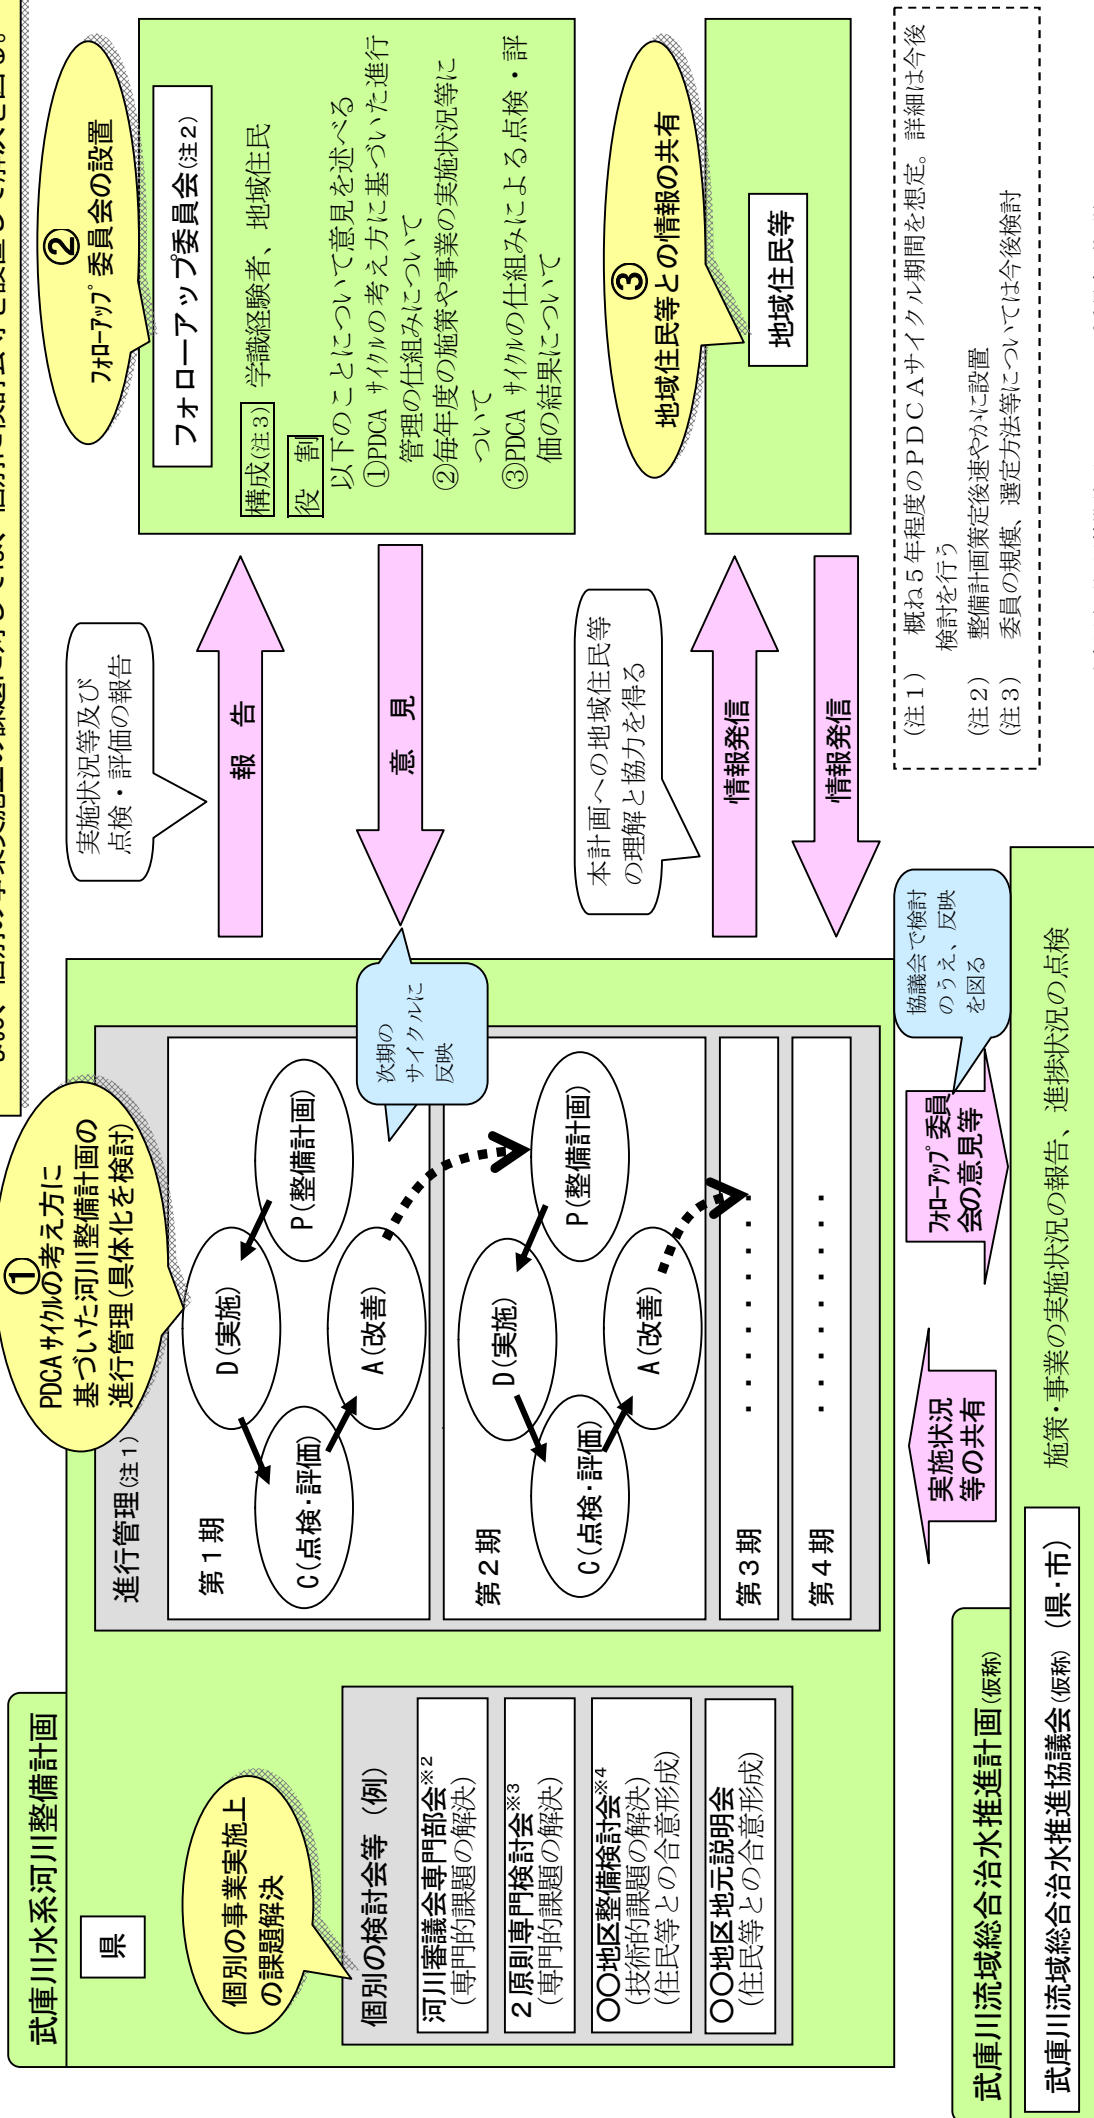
武庫川水系河川整備計画

県

個別の事業実施上の課題解決

個別の検討会等（例）

河川審議会専門部会※2（専門的課題の解決）

２原則専門検討会※3（専門的課題の解決）

○○地区整備検討会※4（技術的課題の解決）（住民等との合意形成）

○○地区地元説明会（住民等との合意形成）

①
PDCAｻｲｸﾙの考え方に基づいた河川整備計画の進行管理（具体化を検討）

進行管理（注１）

第１期

P（整備計画）
D（実施）
C（点検・評価）
A（改善）

次期のサイクルに反映

第２期

P（整備計画）
D（実施）
C（点検・評価）
A（改善）

第３期 ・・・・・・・・・・

第４期 ・・・・・・・・・・

実施状況等の共有

ﾌｫﾛｰｱｯﾌﾟ委員会の意見等

協議会で検討のうえ、反映を図る

武庫川流域総合治水推進計画（仮称）

武庫川流域総合治水推進協議会（仮称）（県・市）

施策・事業の実施状況の報告、進捗状況の点検

実施状況等及び点検・評価の報告

報　告

意　見

本計画への地域住民等の理解と協力を得る

情報発信

情報発信

②
ﾌｫﾛｰｱｯﾌﾟ委員会の設置

フォローアップ委員会（注２）

構成（注３）学識経験者、地域住民

役　割
以下のことについて意見を述べる
①PDCA サイクルの考え方に基づいた進行管理の仕組みについて
②毎年度の施策や事業の実施状況等について
③PDCA サイクルの仕組みによる点検・評価の結果について

③
地域住民等との情報の共有

地域住民等

（注１）　概ね５年程度のＰＤＣＡサイクル期間を想定。詳細は今後検討を行う
（注２）　整備計画策定後速やかに設置
（注３）　委員の規模、選定方法等については今後検討